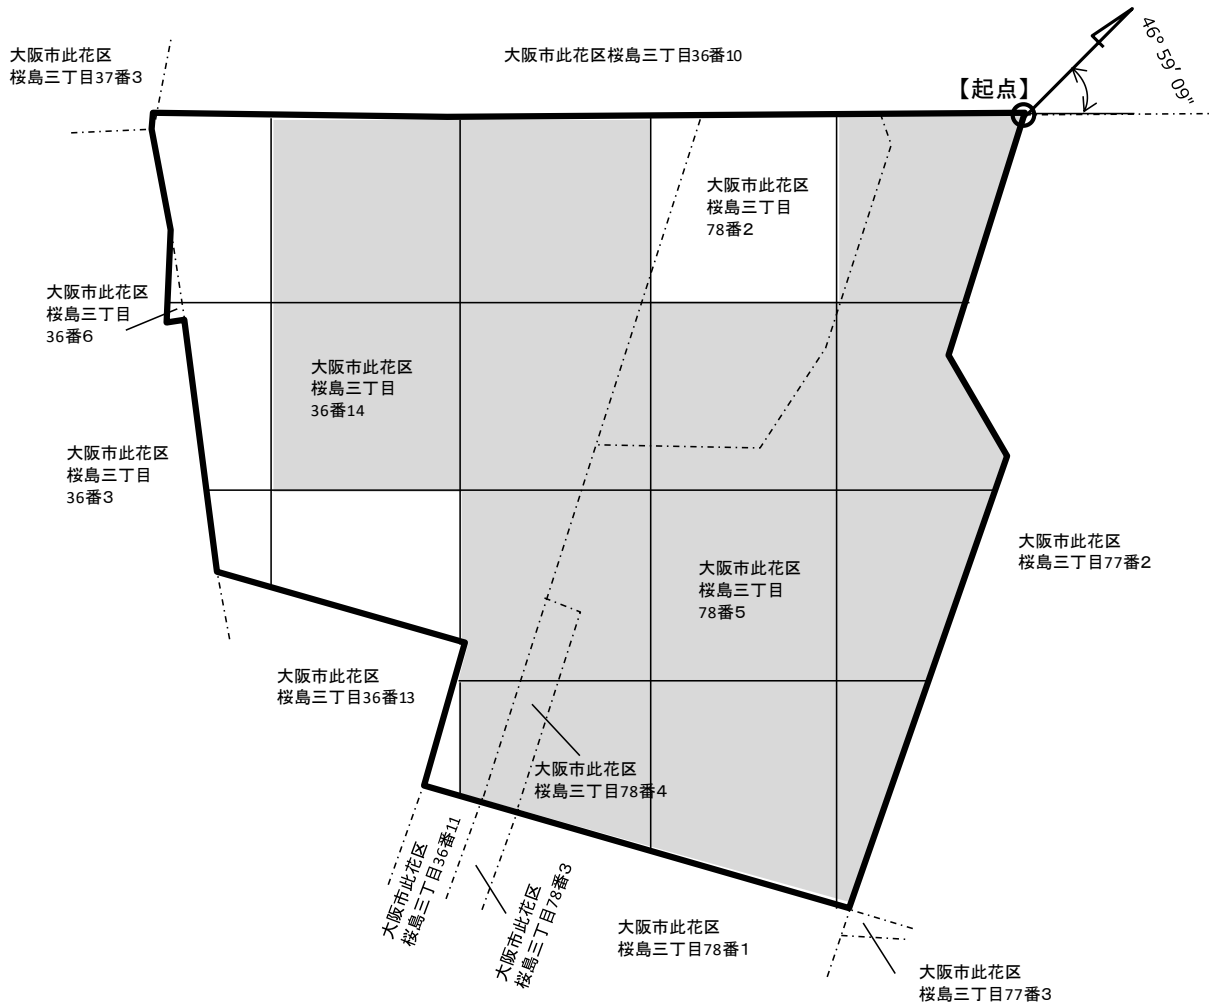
大阪市此花区
桜島三丁目37番3

大阪市此花区桜島三丁目36番10

【起点】

46° 59′ 09″

大阪市此花区
桜島三丁目
78番2

大阪市此花区
桜島三丁目
36番6

大阪市此花区
桜島三丁目
36番14

大阪市此花区
桜島三丁目
36番3

大阪市此花区
桜島三丁目77番2

大阪市此花区
桜島三丁目
78番5

大阪市此花区
桜島三丁目36番13

大阪市此花区
桜島三丁目78番4

大阪市此花区
桜島三丁目36番11

大阪市此花区
桜島三丁目78番3

大阪市此花区
桜島三丁目78番1

大阪市此花区
桜島三丁目77番3